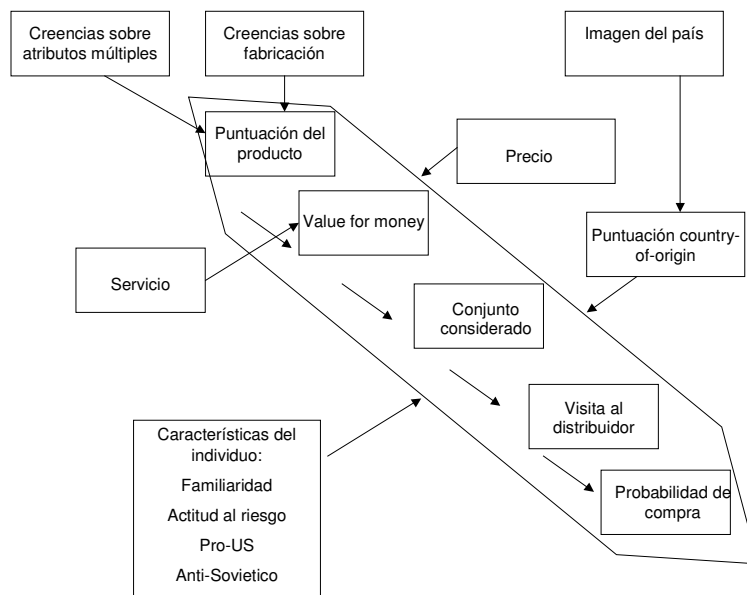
Creencias sobre atributos múltiples

Creencias sobre fabricación

Imagen del país

Puntuación del producto

Precio

Value for money

Puntuación country-of-origin

Servicio

Conjunto considerado

Visita al distribuidor

Características del individuo:
Familiaridad
Actitud al riesgo
Pro-US
Anti-Sovietico

Probabilidad de compra